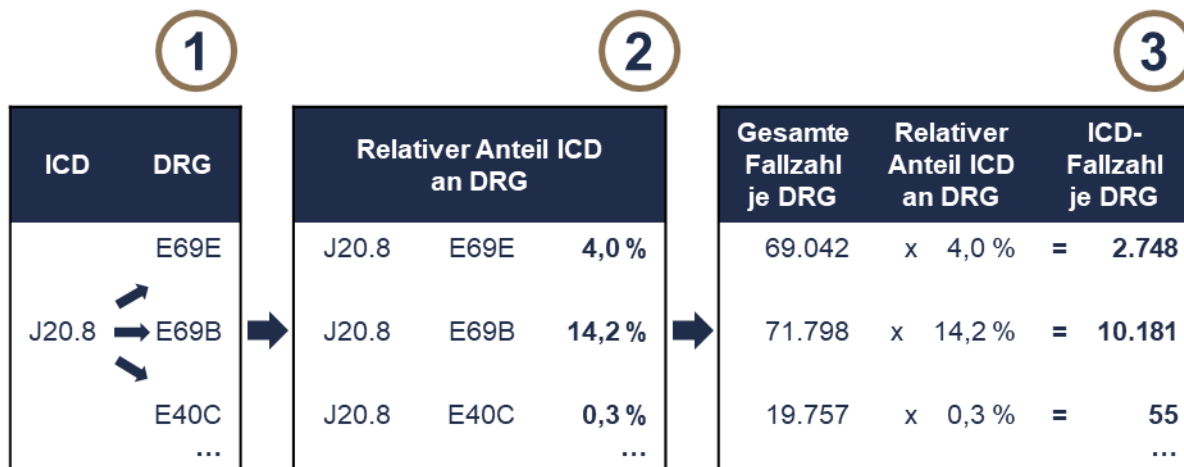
1

| ICD | DRG |
|---|---|
| | E69E |
| J20.8 | E69B |
| | E40C |
| | … |

2

| Relativer Anteil ICD an DRG | | |
|---|---|---|
| J20.8 | E69E | 4,0 % |
| J20.8 | E69B | 14,2 % |
| J20.8 | E40C | 0,3 % |
| | | … |

3

| Gesamte Fallzahl je DRG | | Relativer Anteil ICD an DRG | | ICD-Fallzahl je DRG |
|---|---|---|---|---|
| 69.042 | x | 4,0 % | = | 2.748 |
| 71.798 | x | 14,2 % | = | 10.181 |
| 19.757 | x | 0,3 % | = | 55 |
| | | | | … |